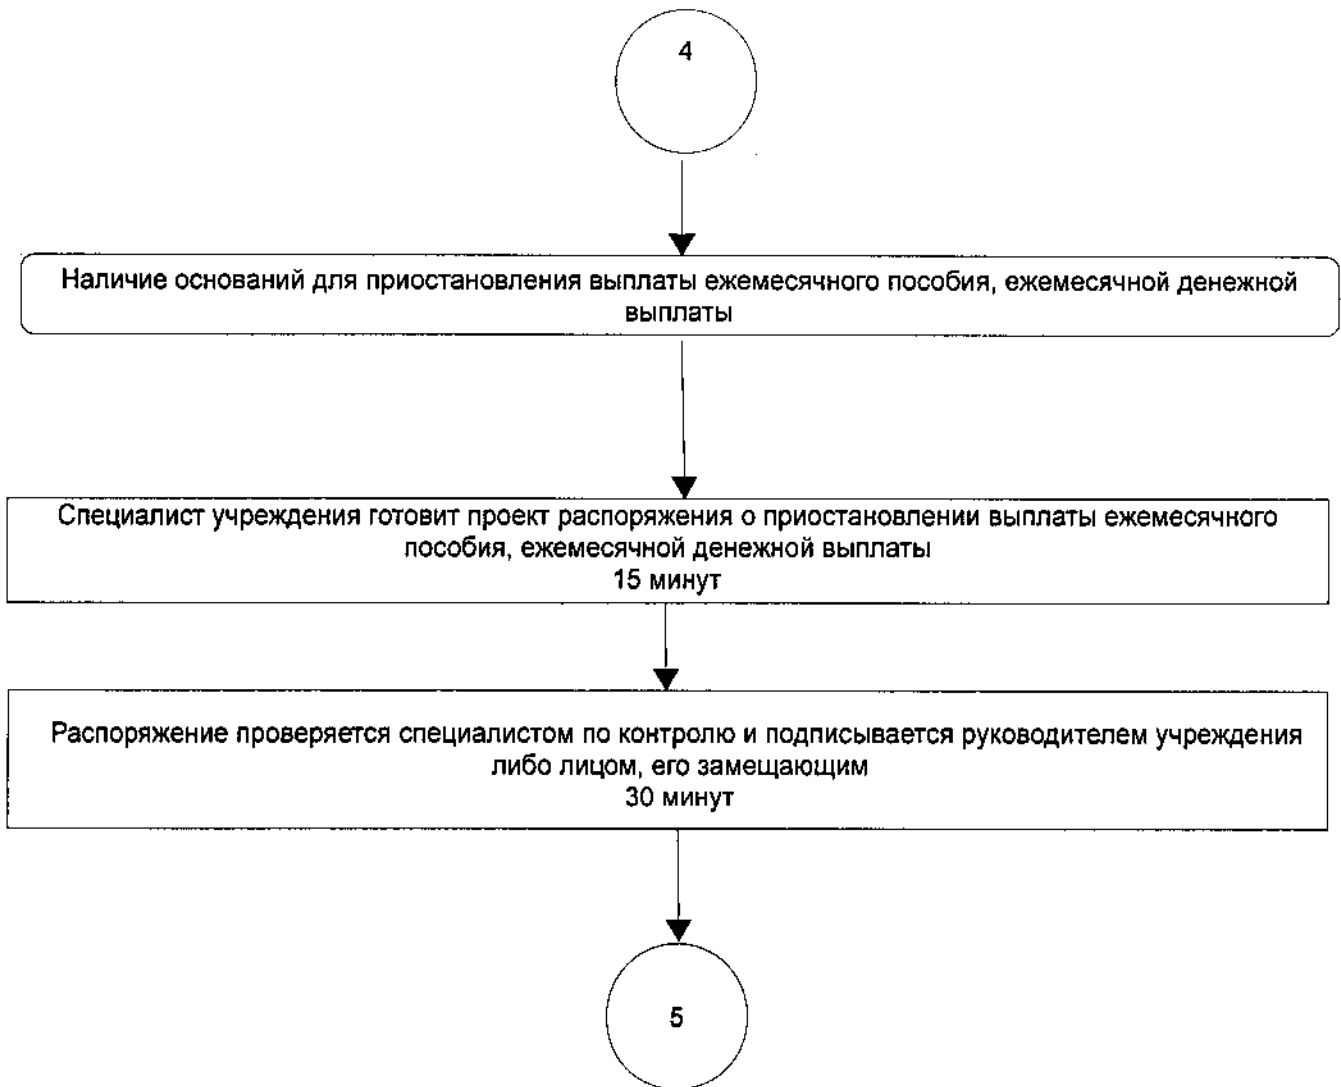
4

Наличие оснований для приостановления выплаты ежемесячного пособия, ежемесячной денежной выплаты

Специалист учреждения готовит проект распоряжения о приостановлении выплаты ежемесячного пособия, ежемесячной денежной выплаты
15 минут

Распоряжение проверяется специалистом по контролю и подписывается руководителем учреждения либо лицом, его замещающим
30 минут

5